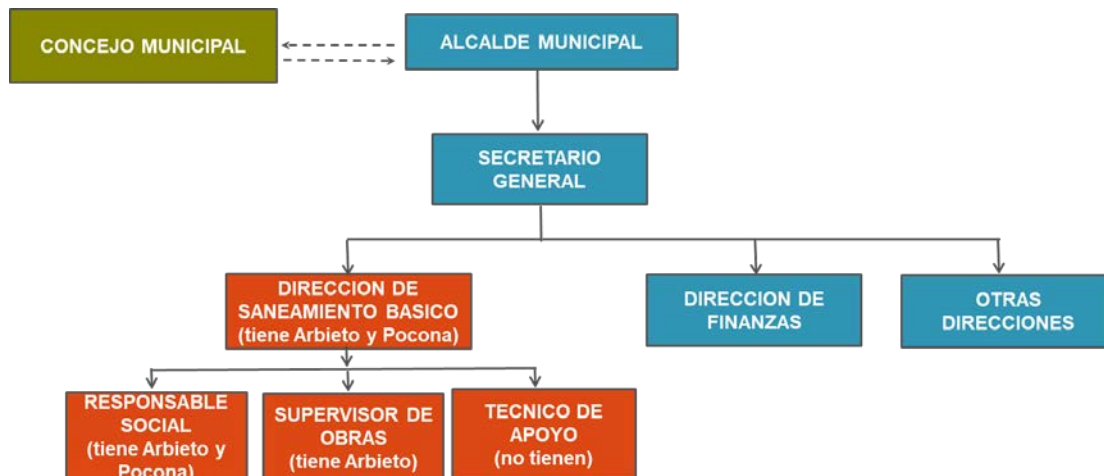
CONCEJO MUNICIPAL

ALCALDE MUNICIPAL

SECRETARIO GENERAL

DIRECCION DE SANEAMIENTO BASICO (tiene Arbieto y Pocona)

DIRECCION DE FINANZAS

OTRAS DIRECCIONES

RESPONSABLE SOCIAL (tiene Arbieto y Pocona)

SUPERVISOR DE OBRAS (tiene Arbieto)

TECNICO DE APOYO (no tienen)